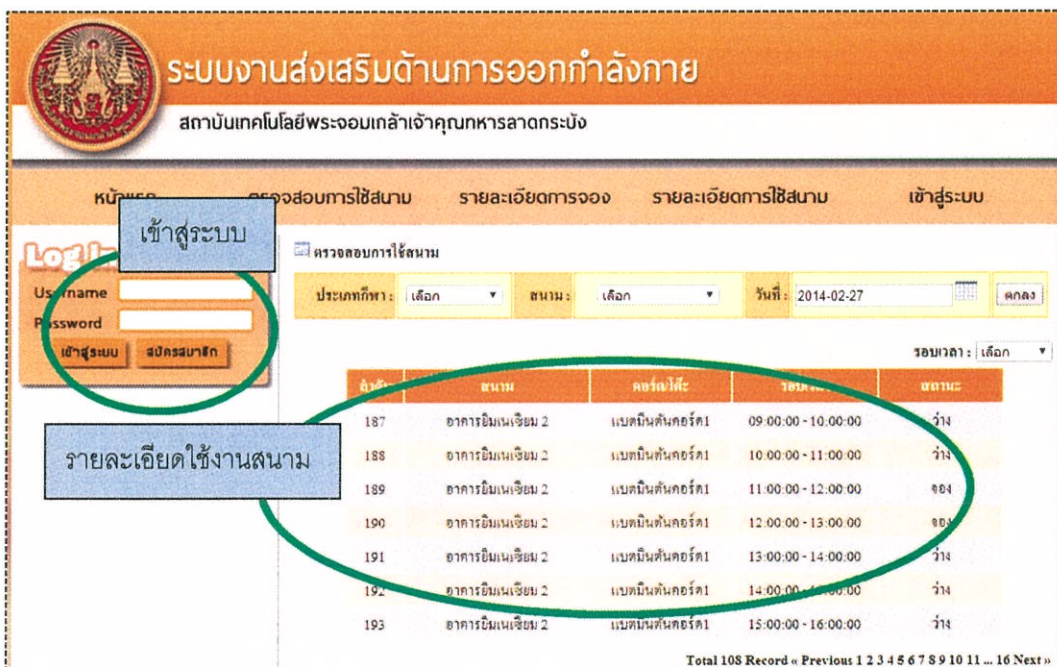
ระบบงานส่งเสริมด้านการออกกำลังกาย

สถาบันเทคโนโลยีพระจอมเกล้าเจ้าคุณทหารลาดกระบัง

หน้า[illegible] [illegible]จสอบการใช้สนาม รายละเอียดการจอง รายละเอียดการใช้สนาม เข้าสู่ระบบ

Log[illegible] เข้าสู่ระบบ

Us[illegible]name
P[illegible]ssword
เข้าสู่ระบบ สมัครสมาชิก

ตรวจสอบการใช้สนาม

ประเภทกีฬา : เลือก สนาม : เลือก วันที่ : 2014-02-27 ตกลง

รอบเวลา : เลือก

| ลำดับ | สนาม | คอร์ด/โต๊ะ | รอบ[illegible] | สถานะ |
|---|---|---|---|---|
| 187 | อาคารยิมเนเซียม 2 | แบดมินตันคอร์ด1 | 09:00:00 - 10:00:00 | ว่าง |
| 188 | อาคารยิมเนเซียม 2 | แบดมินตันคอร์ด1 | 10:00:00 - 11:00:00 | ว่าง |
| 189 | อาคารยิมเนเซียม 2 | แบดมินตันคอร์ด1 | 11:00:00 - 12:00:00 | จอง |
| 190 | อาคารยิมเนเซียม 2 | แบดมินตันคอร์ด1 | 12:00:00 - 13:00:00 | จอง |
| 191 | อาคารยิมเนเซียม 2 | แบดมินตันคอร์ด1 | 13:00:00 - 14:00:00 | ว่าง |
| 192 | อาคารยิมเนเซียม 2 | แบดมินตันคอร์ด1 | 14:00:00 - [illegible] | ว่าง |
| 193 | อาคารยิมเนเซียม 2 | แบดมินตันคอร์ด1 | 15:00:00 - 16:00:00 | ว่าง |

รายละเอียดใช้งานสนาม

Total 108 Record « Previous 1 2 3 4 5 6 7 8 9 10 11 ... 16 Next »